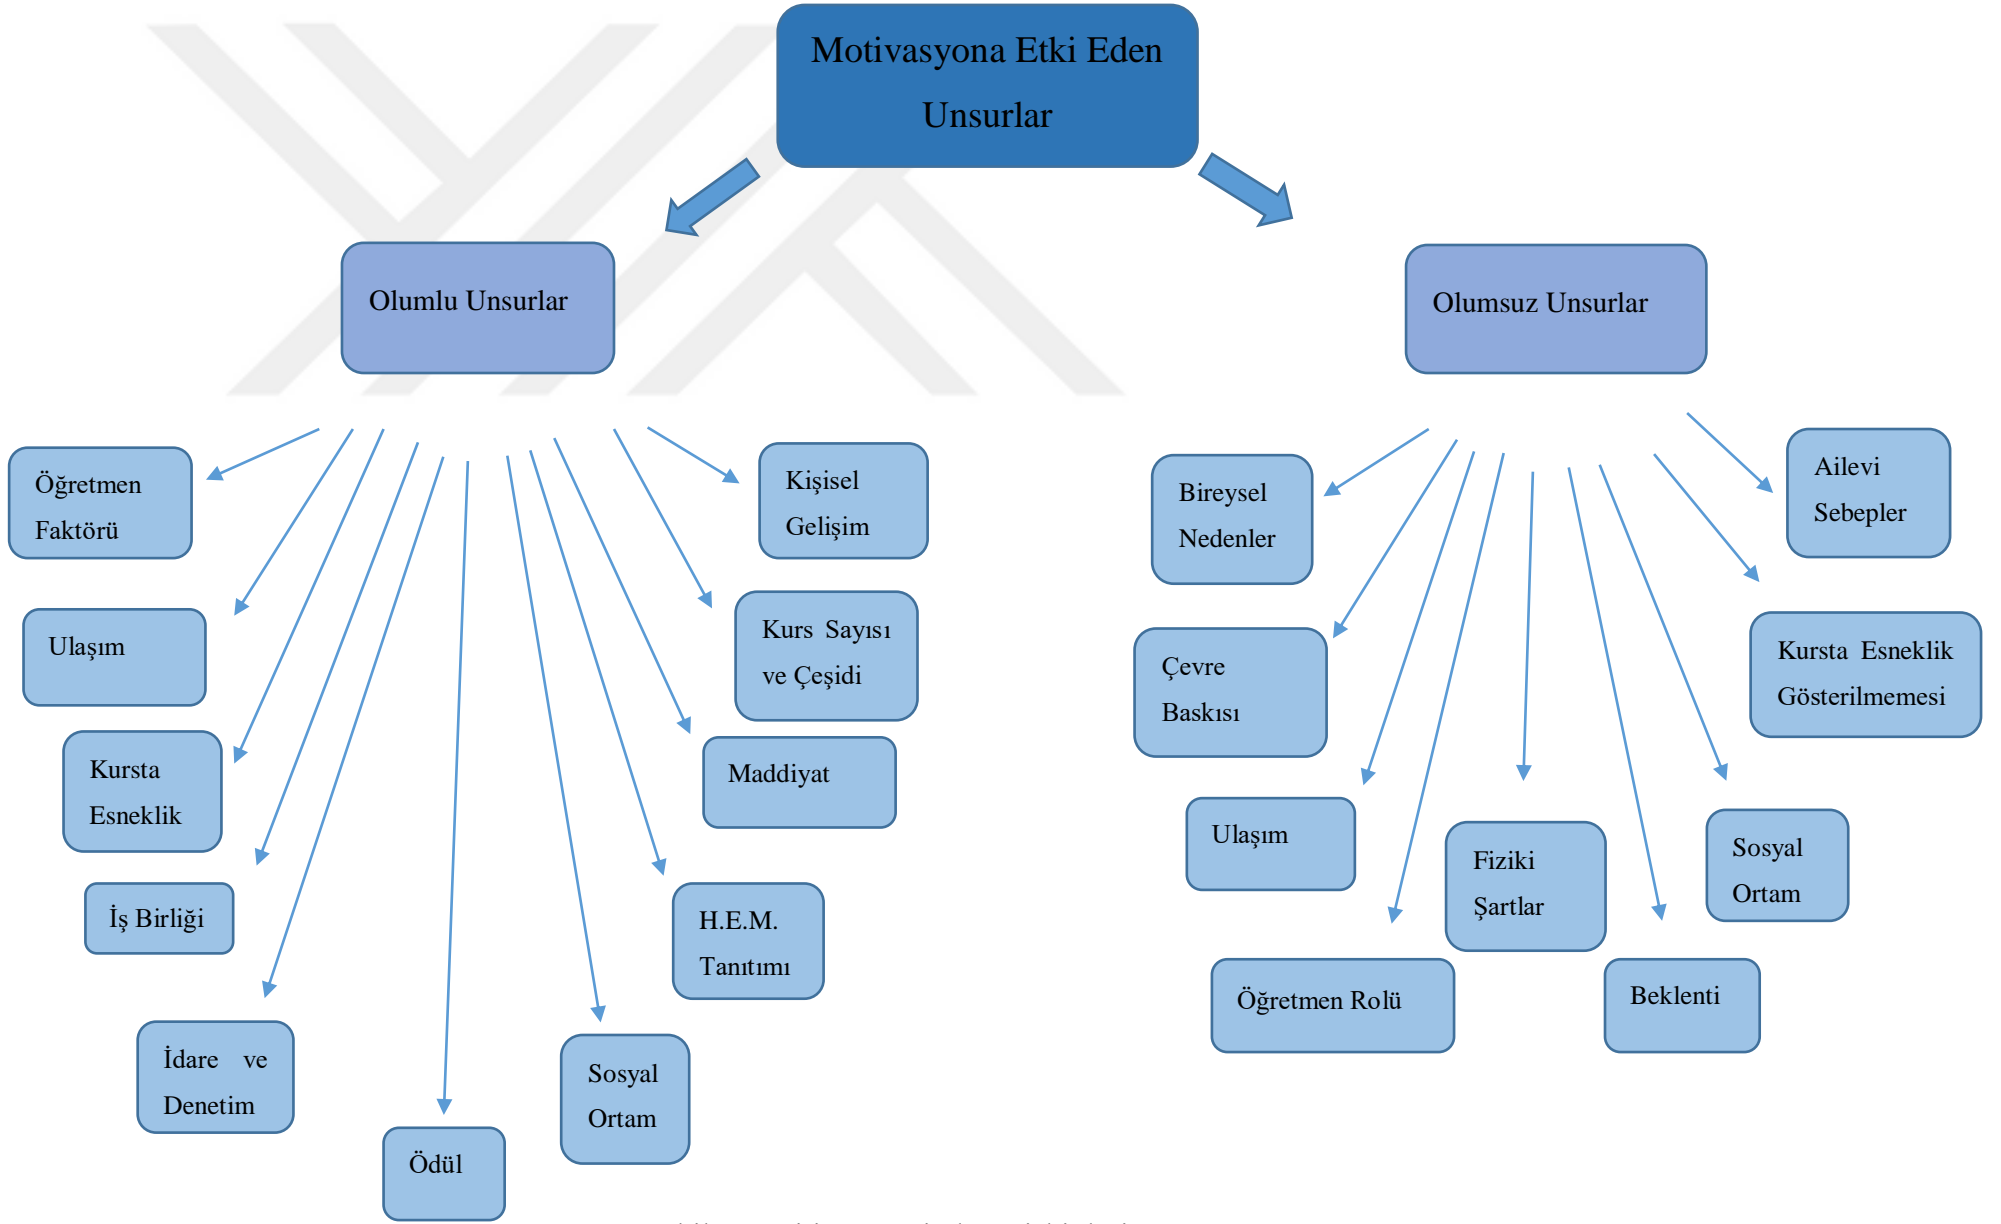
Motivasyona Etki Eden Unsurlar

Olumlu Unsurlar

Olumsuz Unsurlar

Öğretmen Faktörü

Ulaşım

Kursta Esneklik

İş Birliği

İdare ve Denetim

Ödül

Sosyal Ortam

H.E.M. Tanıtımı

Maddiyat

Kurs Sayısı ve Çeşidi

Kişisel Gelişim

Bireysel Nedenler

Çevre Baskısı

Ulaşım

Öğretmen Rolü

Fiziki Şartlar

Beklenti

Sosyal Ortam

Kursta Esneklik Gösterilmemesi

Ailevi Sebepler